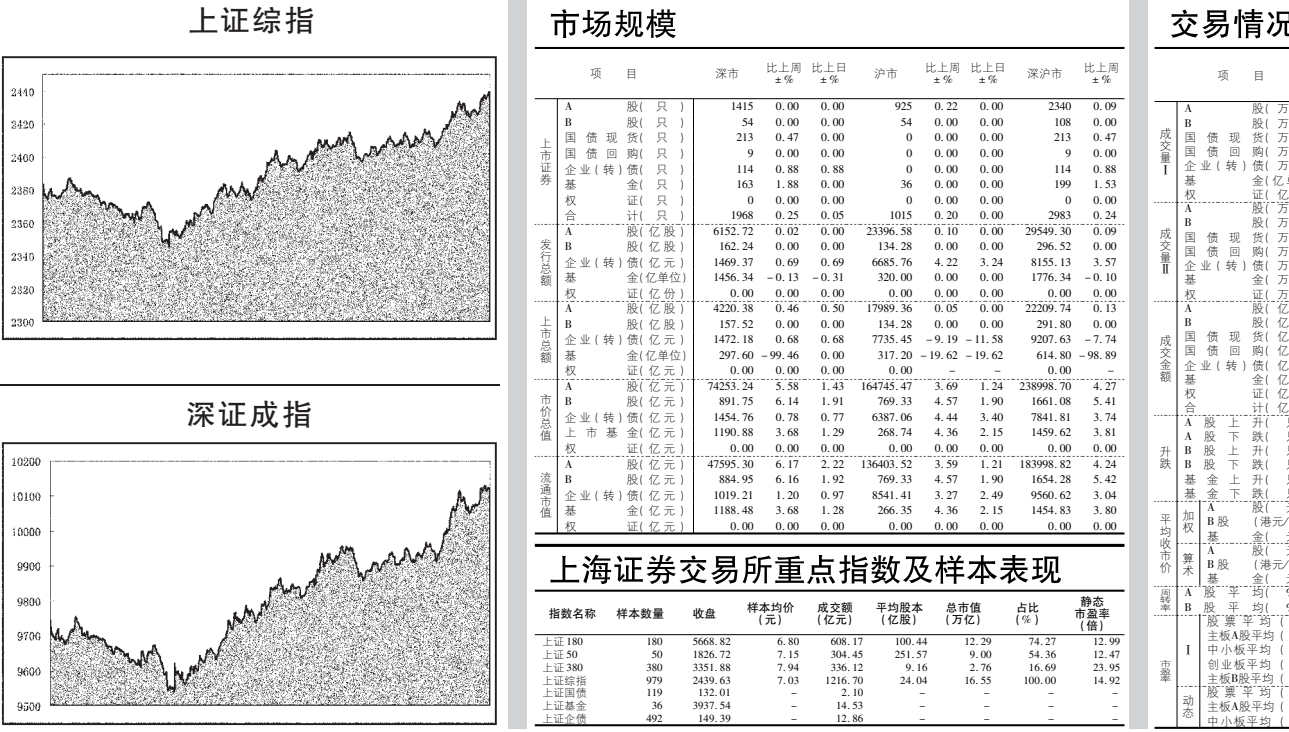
上证综指

2440
2420
2400
2380
2360
2340
2320
2300

深证成指

10200
10100
10000
9900
9800
9700
9600
9500

市场规模

| 项目 | | 深市 | 比上周±% | 比上日±% | 沪市 | 比上周±% | 比上日±% | 深沪市 | 比上周±% |
|---|---|---|---|---|---|---|---|---|---|
| 上市证券 | A股(只) | 1415 | 0.00 | 0.00 | 925 | 0.22 | 0.00 | 2340 | 0.09 |
| | B股(只) | 54 | 0.00 | 0.00 | 54 | 0.00 | 0.00 | 108 | 0.00 |
| | 国债现货(只) | 213 | 0.47 | 0.00 | 0 | 0.00 | 0.00 | 213 | 0.47 |
| | 国债回购(只) | 9 | 0.00 | 0.00 | 0 | 0.00 | 0.00 | 9 | 0.00 |
| | 企业(转)债(只) | 114 | 0.88 | 0.88 | 0 | 0.00 | 0.00 | 114 | 0.88 |
| | 基金(只) | 163 | 1.88 | 0.00 | 36 | 0.00 | 0.00 | 199 | 1.53 |
| | 权证(只) | 0 | 0.00 | 0.00 | 0 | 0.00 | 0.00 | 0 | 0.00 |
| | 合计(只) | 1968 | 0.25 | 0.05 | 1015 | 0.20 | 0.00 | 2983 | 0.24 |
| 发行总额 | A股(亿股) | 6152.72 | 0.02 | 0.00 | 23396.58 | 0.10 | 0.00 | 29549.30 | 0.09 |
| | B股(亿股) | 162.24 | 0.00 | 0.00 | 134.28 | 0.00 | 0.00 | 296.52 | 0.00 |
| | 企业(转)债(亿元) | 1469.37 | 0.69 | 0.69 | 6685.76 | 4.22 | 3.24 | 8155.13 | 3.57 |
| | 基金(亿单位) | 1456.34 | −0.13 | −0.31 | 320.00 | 0.00 | 0.00 | 1776.34 | −0.10 |
| | 权证(亿份) | 0.00 | 0.00 | 0.00 | 0.00 | 0.00 | 0.00 | 0.00 | 0.00 |
| 上市总额 | A股(亿股) | 4220.38 | 0.46 | 0.50 | 17989.36 | 0.05 | 0.00 | 22209.74 | 0.13 |
| | B股(亿股) | 157.52 | 0.00 | 0.00 | 134.28 | 0.00 | 0.00 | 291.80 | 0.00 |
| | 企业(转)债(亿元) | 1472.18 | 0.68 | 0.68 | 7735.45 | −9.19 | −11.58 | 9207.63 | −7.74 |
| | 基金(亿单位) | 297.60 | −99.46 | 0.00 | 317.20 | −19.62 | −19.62 | 614.80 | −98.89 |
| | 权证(亿元) | 0.00 | 0.00 | 0.00 | 0.00 | – | – | 0.00 | – |
| 市价总值 | A股(亿元) | 74253.24 | 5.58 | 1.43 | 164745.47 | 3.69 | 1.24 | 238998.70 | 4.27 |
| | B股(亿元) | 891.75 | 6.14 | 1.91 | 769.33 | 4.57 | 1.90 | 1661.08 | 5.41 |
| | 企业(转)债(亿元) | 1454.76 | 0.78 | 0.77 | 6387.06 | 4.44 | 3.40 | 7841.81 | 3.74 |
| | 上市基金(亿元) | 1190.88 | 3.68 | 1.29 | 268.74 | 4.36 | 2.15 | 1459.62 | 3.81 |
| | 权证(亿元) | 0.00 | 0.00 | 0.00 | 0.00 | 0.00 | 0.00 | 0.00 | 0.00 |
| 流通市值 | A股(亿元) | 47595.30 | 6.17 | 2.22 | 136403.52 | 3.59 | 1.21 | 183998.82 | 4.24 |
| | B股(亿元) | 884.95 | 6.16 | 1.92 | 769.33 | 4.57 | 1.90 | 1654.28 | 5.42 |
| | 企业(转)债(亿元) | 1019.21 | 1.20 | 0.97 | 8541.41 | 3.27 | 2.49 | 9560.62 | 3.04 |
| | 基金(亿元) | 1188.48 | 3.68 | 1.28 | 266.35 | 4.36 | 2.15 | 1454.83 | 3.80 |
| | 权证(亿元) | 0.00 | 0.00 | 0.00 | 0.00 | 0.00 | 0.00 | 0.00 | 0.00 |

上海证券交易所重点指数及样本表现

| 指数名称 | 样本数量 | 收盘 | 样本均价(元) | 成交额(亿元) | 平均股本(亿股) | 总市值(万亿) | 占比(%) | 静态市盈率(倍) |
|---|---|---|---|---|---|---|---|---|
| 上证180 | 180 | 5668.82 | 6.80 | 608.17 | 100.44 | 12.29 | 74.27 | 12.99 |
| 上证50 | 50 | 1826.72 | 7.15 | 304.45 | 251.57 | 9.00 | 54.36 | 12.47 |
| 上证380 | 380 | 3351.88 | 7.94 | 336.12 | 9.16 | 2.76 | 16.69 | 23.95 |
| 上证综指 | 979 | 2439.63 | 7.03 | 1216.70 | 24.04 | 16.55 | 100.00 | 14.92 |
| 上证国债 | 119 | 132.01 | – | 2.10 | – | – | – | – |
| 上证基金 | 36 | 3937.54 | – | 14.53 | – | – | – | – |
| 上证企债 | 492 | 149.39 | – | 12.86 | – | – | – | – |

交易情况

项目

成交量Ⅰ
A股(万
B股(万
国债现货(万
国债回购(万
企业(转)债(万
基金(亿
权证(亿

成交量Ⅱ
A股(万
B股(万
国债现货(万
国债回购(万
企业(转)债(万
基金(万
权证(万

成交金额
A股(亿
B股(亿
国债现货(亿
国债回购(亿
企业(转)债(亿
基金(亿
权证(亿
合计(亿

升跌
A股上升(
A股下跌(
B股上升(
B股下跌(
基金上升(
基金下跌(

平均收市价
加权 A股(
B股(港元/
基金(
算术 A股(
B股(港元/
基金(

周转率
A股平均(
B股平均(

市盈率
Ⅰ
股票平均(
主板A股平均(
中小板平均(
创业板平均(
主板B股平均(
动态
股票平均(
主板A股平均(
中小板平均(